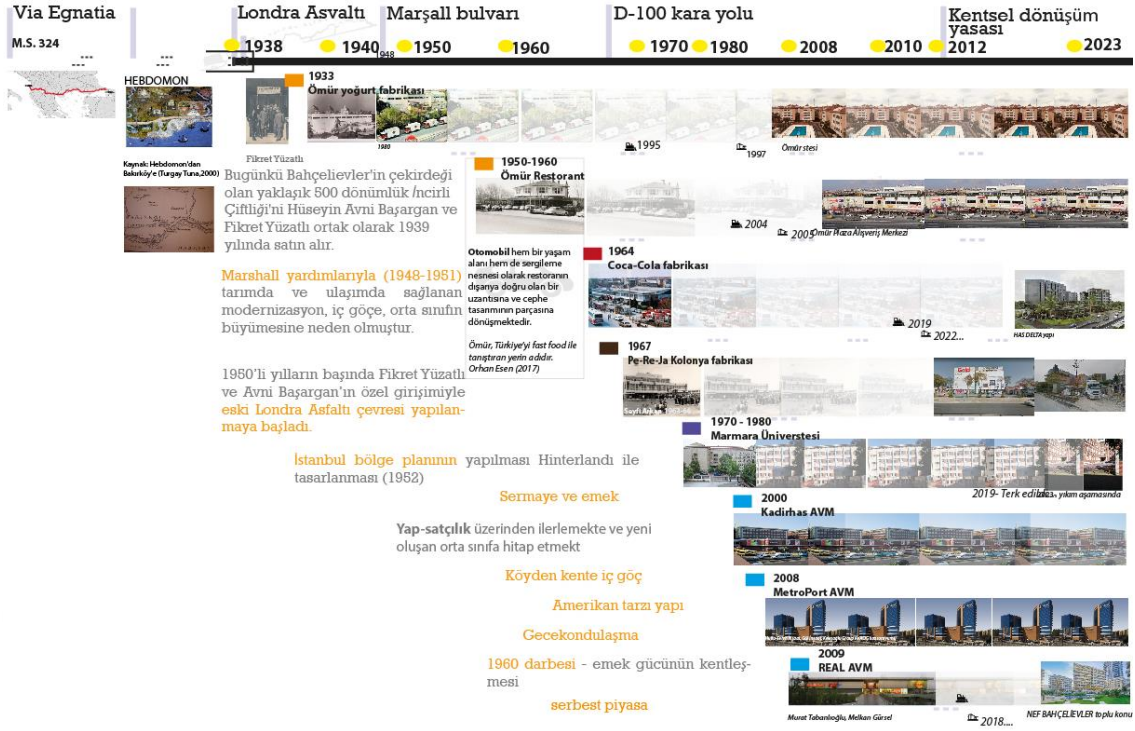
Via Egnatia

M.S. 324

HEBDOMON

Kaynak: Hebdomon'dan Bakırköy'e (Turgay Tuna,2000)

Londra Asvaltı

Marşall bulvarı

D-100 kara yolu

Kentsel dönüşüm yasası

1938

1940

1948

1950

1960

1970

1980

2008

2010

2012

2023

1933
Ömür yoğurt fabrikası

Fikret Yüzatlı

1980

1995

1997

Ömür stesi

Bugünkü Bahçelievler'in çekirdeği olan yaklaşık 500 dönümlük İncirli Çiftliği'ni Hüseyin Avni Başargan ve Fikret Yüzatlı ortak olarak 1939 yılında satın alır.

1950-1960
Ömür Restorant

2004

2005

Ömür Plaza Alışveriş Merkezi

Marshall yardımlarıyla (1948-1951) tarımda ve ulaşımda sağlanan modernizasyon, iç göçe, orta sınıfın büyümesine neden olmuştur.

Otomobil hem bir yaşam alanı hem de sergileme nesnesi olarak restoranın dışarıya doğru olan bir uzantısına ve cephe tasarımının parçasına dönüşmektedir.

Ömür, Türkiye'yi fast food ile tanıştıran yerin adıdır. Orhan Esen (2017)

1964
Coca-Cola fabrikası

2019

2022...

HAS DELTA yapı

1950'li yılların başında Fikret Yüzatlı ve Avni Başargan'ın özel girişimiyle eski Londra Asfaltı çevresi yapılanmaya başladı.

1967
Pe-Re-Ja Kolonya fabrikası

Sayfi Arkan

1970 - 1980
Marmara Üniversitesi

İstanbul bölge planının yapılması Hinterlandı ile tasarlanması (1952)

2019- Terk edildi... yıkım aşamasında

Sermaye ve emek

2000
Kadirhas AVM

Yap-satçılık üzerinden ilerlemekte ve yeni oluşan orta sınıfa hitap etmekt

Köyden kente iç göç

2008
MetroPort AVM

Amerikan tarzı yapı

Gecekondulaşma

2009
REAL AVM

1960 darbesi - emek gücünün kentleşmesi

serbest piyasa

Murat Tabanlıoğlu, Melkan Gürsel

2018....

NEF BAHÇELIEVLER toplu konu